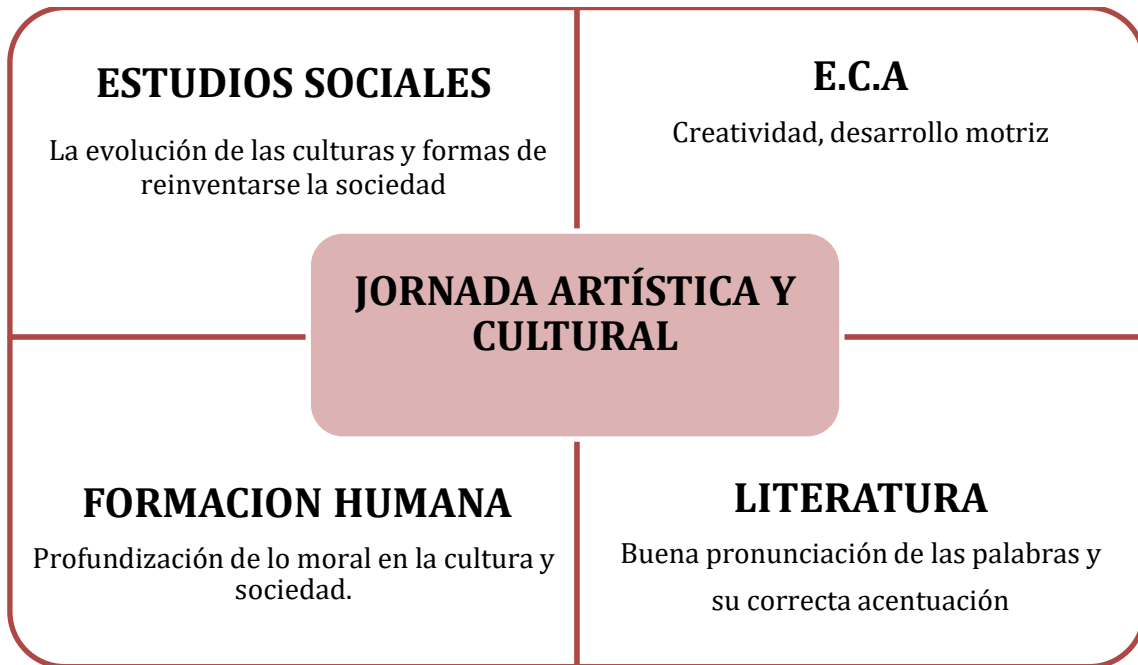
ESTUDIOS SOCIALES

La evolución de las culturas y formas de reinventarse la sociedad

E.C.A

Creatividad, desarrollo motriz

JORNADA ARTÍSTICA Y CULTURAL

FORMACION HUMANA

Profundización de lo moral en la cultura y sociedad.

LITERATURA

Buena pronunciación de las palabras y su correcta acentuación